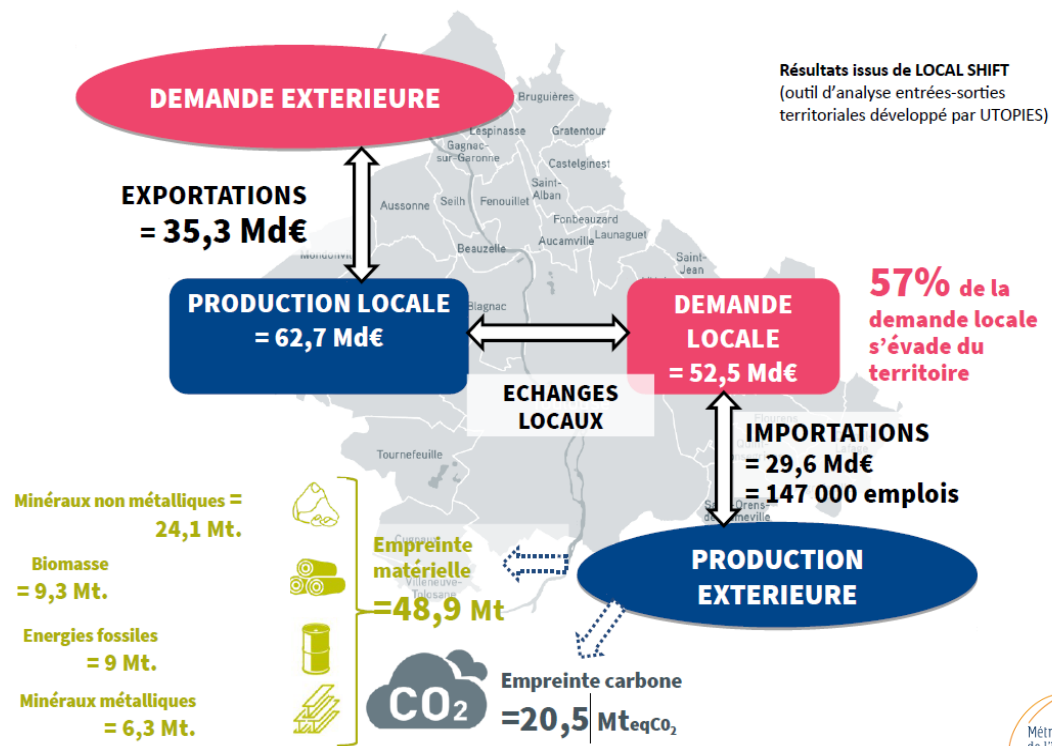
DEMANDE EXTERIEURE

Résultats issus de LOCAL SHIFT
(outil d'analyse entrées-sorties territoriales développé par UTOPIES)

Bruguières
Lespinasse
Gratentour
Gagnac-sur-Garonne
Castelginest
Saint-Alban
Aussonne
Seilh
Fenouillet
Fonbeauzard
Launaguet
Aucamville
Beauzelle
Mondonville
Saint-Jean
Blagnac
Flourens
Tournefeuille
Saint-Orens-de-Gameville
Cugnaux
Villeneuve-Tolosane

EXPORTATIONS
= 35,3 Md€

PRODUCTION LOCALE
= 62,7 Md€

DEMANDE LOCALE
= 52,5 Md€

57% de la demande locale s'évade du territoire

ECHANGES LOCAUX

IMPORTATIONS
= 29,6 Md€
= 147 000 emplois

Minéraux non métalliques = 24,1 Mt.
Biomasse = 9,3 Mt.
Energies fossiles = 9 Mt.
Minéraux métalliques = 6,3 Mt.

Empreinte matérielle
=48,9 Mt

PRODUCTION EXTERIEURE

$CO_2$

Empreinte carbone
=20,5 $Mt_{eqCO_2}$

Métr
de l'